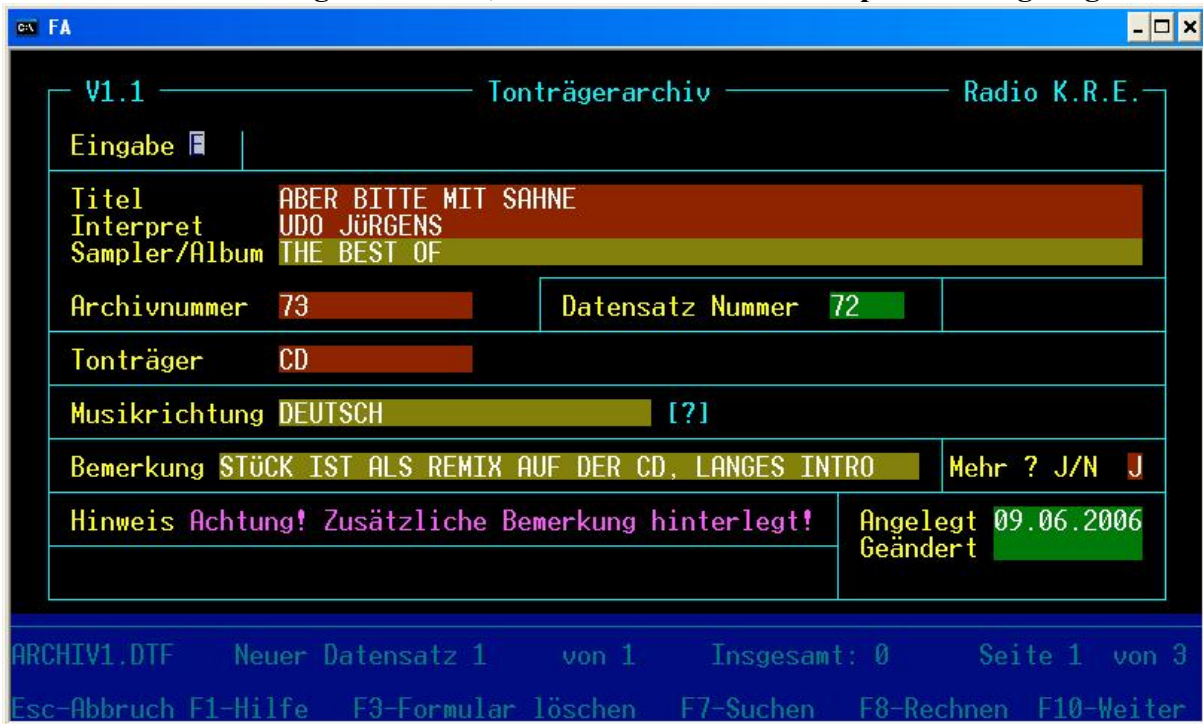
FA

V1.1 Tonträgerarchiv Radio K.R.E.

Eingabe E

Titel ABER BITTE MIT SAHNE
Interpret UDO JüRGENS
Sampler/Album THE BEST OF

Archivnummer 73

Datensatz Nummer 72

Tonträger CD

Musikrichtung DEUTSCH [?]

Bemerkung STÜCK IST ALS REMIX AUF DER CD, LANGES INTRO

Mehr ? J/N J

Hinweis Achtung! Zusätzliche Bemerkung hinterlegt!

Angelegt 09.06.2006
Geändert

ARCHIV1.DTF Neuer Datensatz 1 von 1 Insgesamt: 0 Seite 1 von 3

Esc-Abbruch F1-Hilfe F3-Formular löschen F7-Suchen F8-Rechnen F10-Weiter